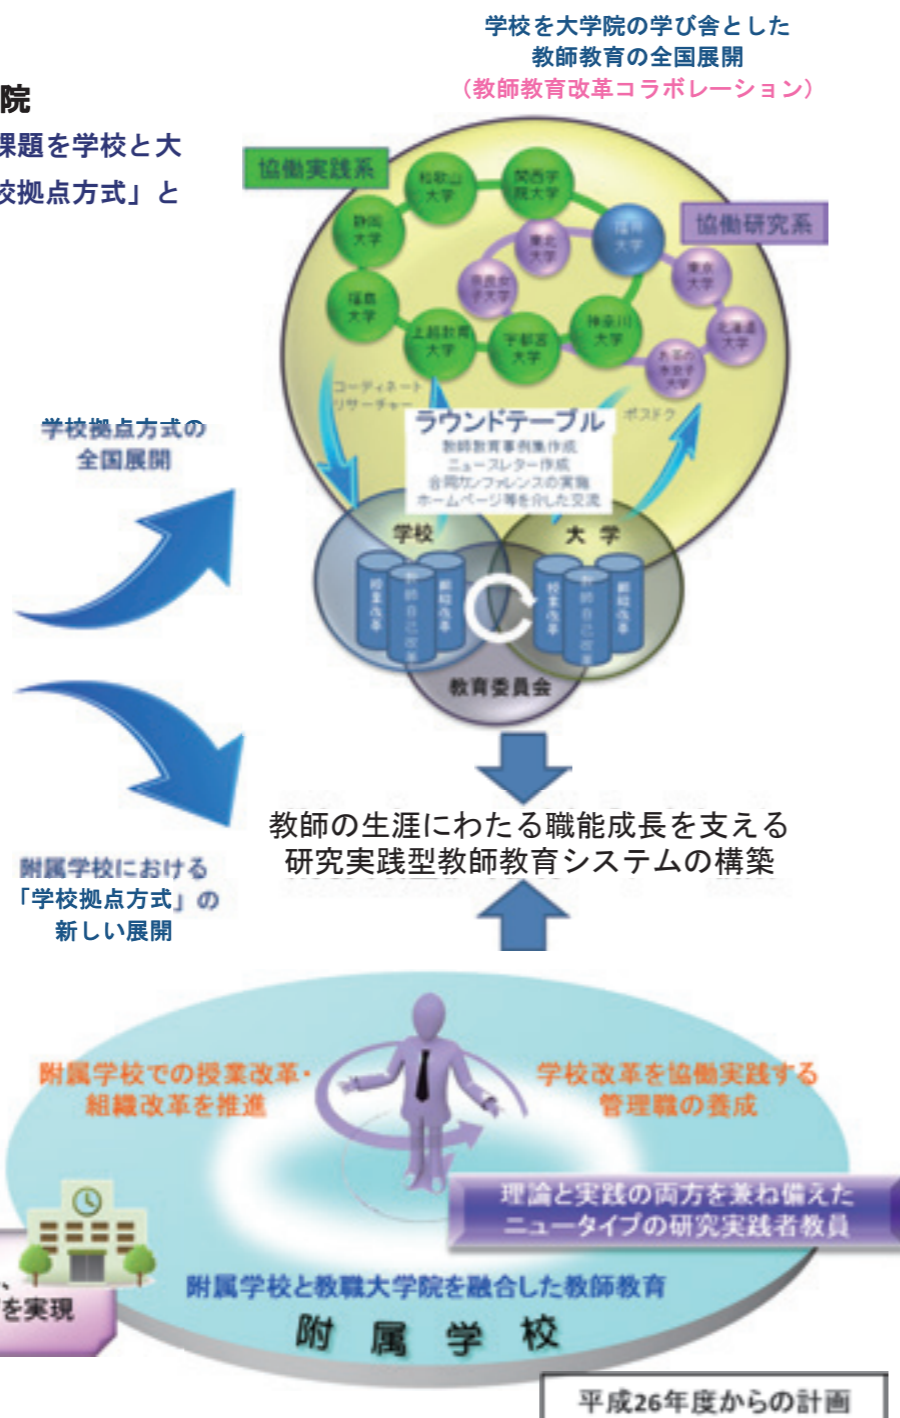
学校を大学院の学び舎とした
教師教育の全国展開
（教師教育改革コラボレーション）

院
課題を学校と大
校拠点方式」と

協働実践系

和歌山大学
関西学院大学
静岡大学
東北大学
福井大学
協働研究系
奈良女子大学
東京大学
福島大学
上越教育大学
宇都宮大学
神奈川大学
北海道大学
お茶の水女子大学

コーディネート
リサーチャー
ポスドク

ラウンドテーブル
教師教育事例集作成
ニュースレター作成
合同カンファレンスの実施
ホームページ等を介した交流

学校拠点方式の
全国展開

学校
大学
授業改革
教師自己改革
組織改革
授業改革
教師自己改革
組織改革
教育委員会

教師の生涯にわたる職能成長を支える
研究実践型教師教育システムの構築

附属学校における
「学校拠点方式」の
新しい展開

附属学校での授業改革・
組織改革を推進

学校改革を協働実践する
管理職の養成

理論と実践の両方を兼ね備えた
ニュータイプの研究実践者教員

、
を実現

附属学校と教職大学院を融合した教師教育

附　属　学　校

平成26年度からの計画